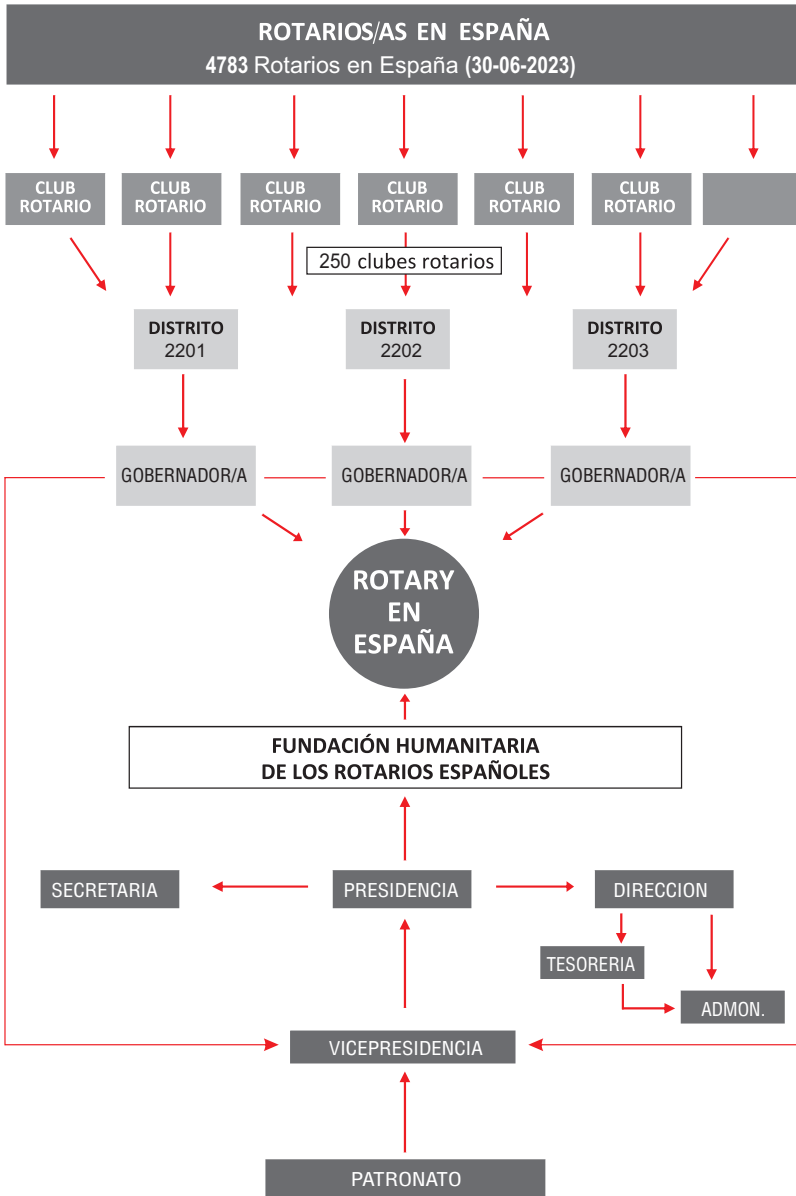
ROTARIOS/AS EN ESPAÑA
4783 Rotarios en España (30-06-2023)

CLUB ROTARIO

CLUB ROTARIO

CLUB ROTARIO

CLUB ROTARIO

CLUB ROTARIO

CLUB ROTARIO

250 clubes rotarios

DISTRITO 2201

DISTRITO 2202

DISTRITO 2203

GOBERNADOR/A

GOBERNADOR/A

GOBERNADOR/A

ROTARY EN ESPAÑA

FUNDACIÓN HUMANITARIA DE LOS ROTARIOS ESPAÑOLES

SECRETARIA

PRESIDENCIA

DIRECCION

TESORERIA

ADMON.

VICEPRESIDENCIA

PATRONATO